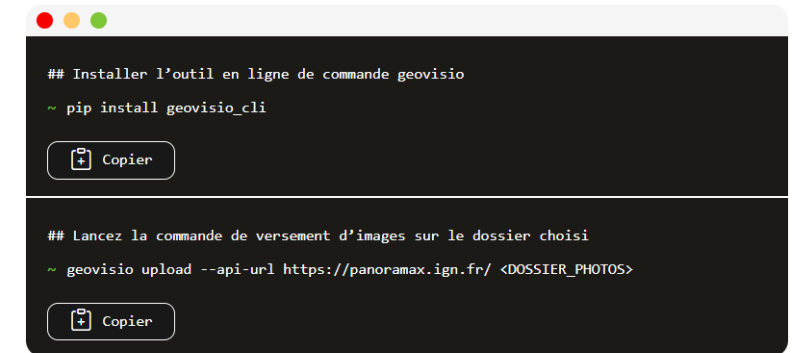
## Installer l’outil en ligne de commande geovisio

~ pip install geovisio_cli

Copier

## Lancez la commande de versement d’images sur le dossier choisi

~ geovisio upload --api-url https://panoramax.ign.fr/ <DOSSIER_PHOTOS>

Copier